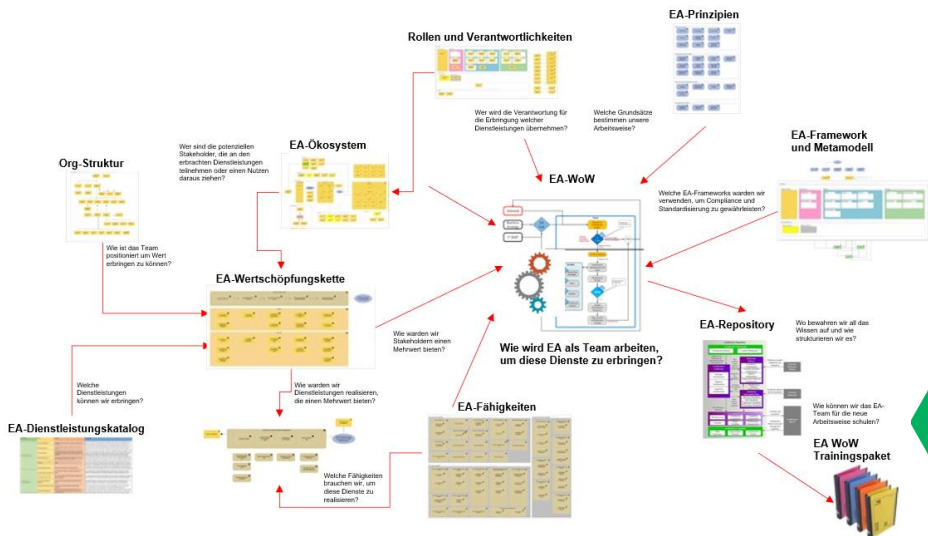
Rollen und Verantwortlichkeiten

EA-Prinzipien

Wer wird die Verantwortung für die Erbringung welcher Dienstleistungen übernehmen?

Welche Grundsätze bestimmen unsere Arbeitsweise?

EA-Framework und Metamodell

Wer sind die potenziellen Stakeholder, die an den erbrachten Dienstleistungen teilnehmen oder einen Nutzen daraus ziehen?

EA-Ökosystem

Org-Struktur

EA-WoW

Welche EA-Frameworks warden wir verwenden, um Compliance und Standardisierung zu gewährleisten?

Wie ist das Team positioniert um Wert erbringen zu können?

EA-Wertschöpfungskette

EA-Repository

Wo bewahren wir all das Wissen auf und wie strukturieren wir es?

Wie warden wir Stakeholdern einen Mehrwert bieten?

Wie wird EA als Team arbeiten, um diese Dienste zu erbringen?

Welche Dienstleistungen können wir erbringen?

Wie warden wir Dienstleistungen realisieren, die einen Mehrwert bieten?

EA-Fähigkeiten

Wie können wir das EA-Team für die neue Arbeitsweise schulen?

EA-Dienstleistungskatalog

EA WoW Trainingspaket

Welche Fähigkeiten brauchen wir, um diese Dienste zu realisieren?